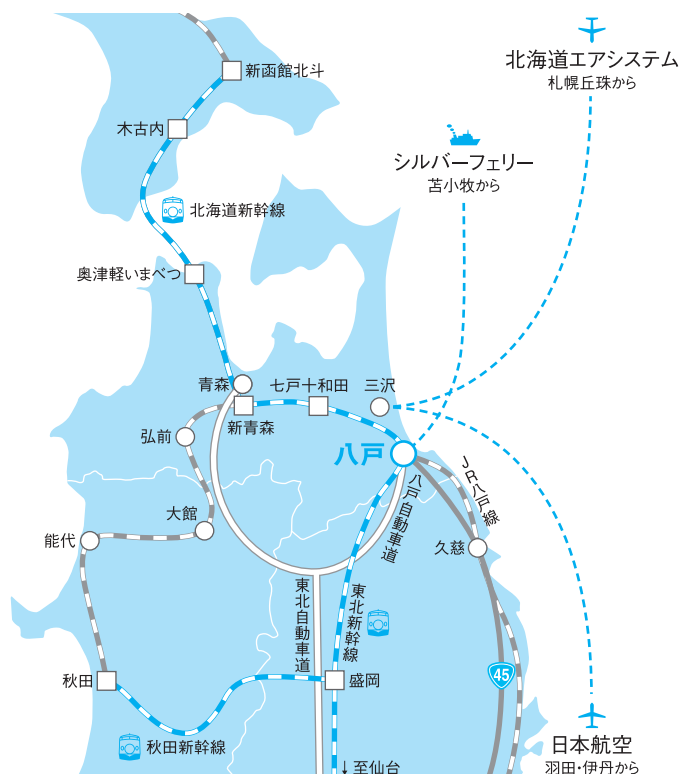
北海道エアシステム
札幌丘珠から

シルバーフェリー
苫小牧から

新函館北斗
木古内
北海道新幹線
奥津軽いまべつ
青森
新青森
七戸十和田
三沢
弘前
八戸
JR八戸線
八戸自動車道
大館
能代
久慈
東北自動車道
東北新幹線
45
秋田
盛岡
秋田新幹線
↓至仙台

日本航空
羽田・伊丹から